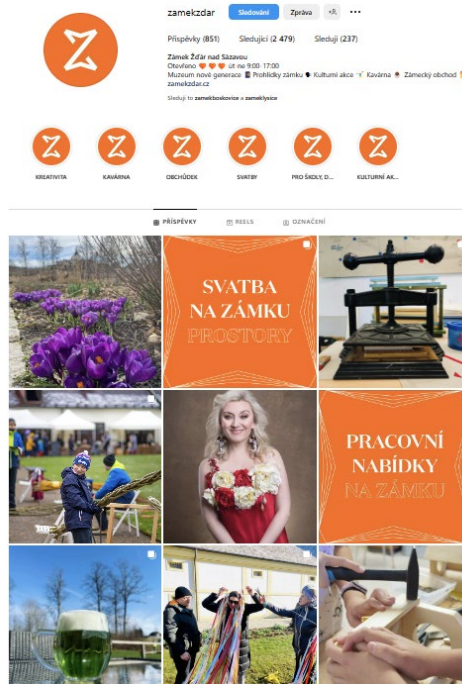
zamekzdar Sledování Zpráva

Příspěvky (851) Sledující (2 479) Sleduji (237)

Zámek Žďár nad Sázavou
Otevřeno 🧡🧡🧡 út ne 9:00-17:00
Muzeum nové generace 📕 Prohlídky zámku 🗣 Kulturní akce 🍸 Kavárna 🎁 Zámecký obchod
zamekzdar.cz

Sleduje to zamekboskovice a zamekysice

KREATIVITA KAVÁRNA OBCHŮDEK SVATBY PRO ŠKOLY, D... KULTURNÍ AK...

PŘÍSPĚVKY REELS OZNAČENÍ

SVATBA NA ZÁMKU PROSTORY

PRACOVNÍ NABÍDKY NA ZÁMKU